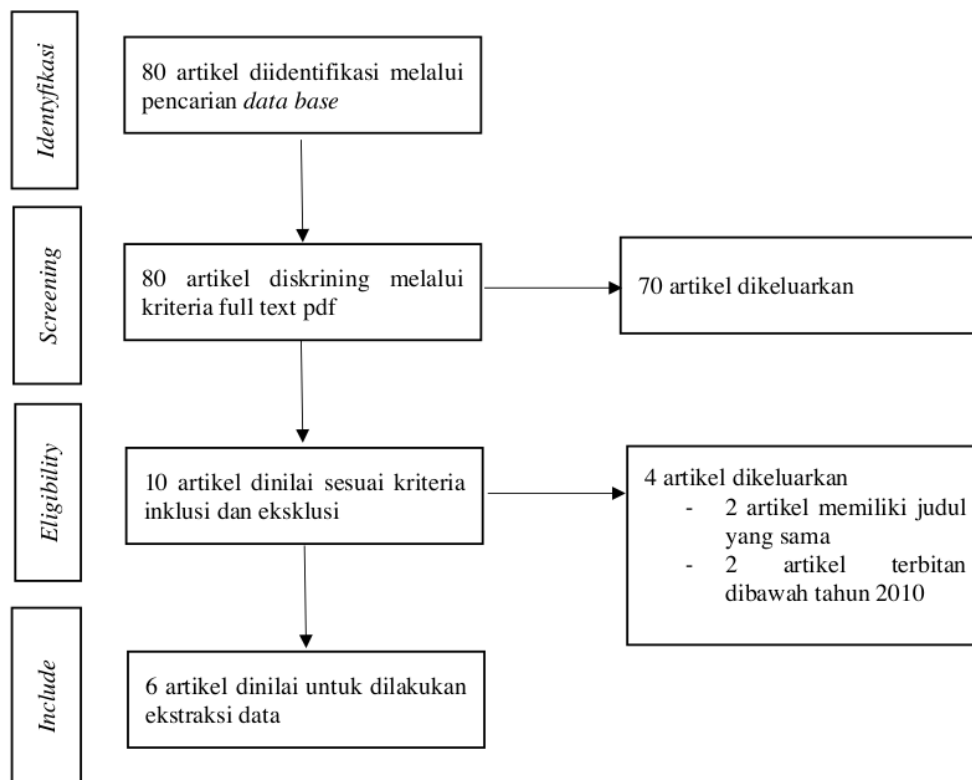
Identyfikasi

80 artikel diidentifikasi melalui pencarian *data base*

Screening

80 artikel diskrining melalui kriteria full text pdf

70 artikel dikeluarkan

Eligibility

10 artikel dinilai sesuai kriteria inklusi dan eksklusi

4 artikel dikeluarkan
- 2 artikel memiliki judul yang sama
- 2 artikel terbitan dibawah tahun 2010

Include

6 artikel dinilai untuk dilakukan ekstraksi data